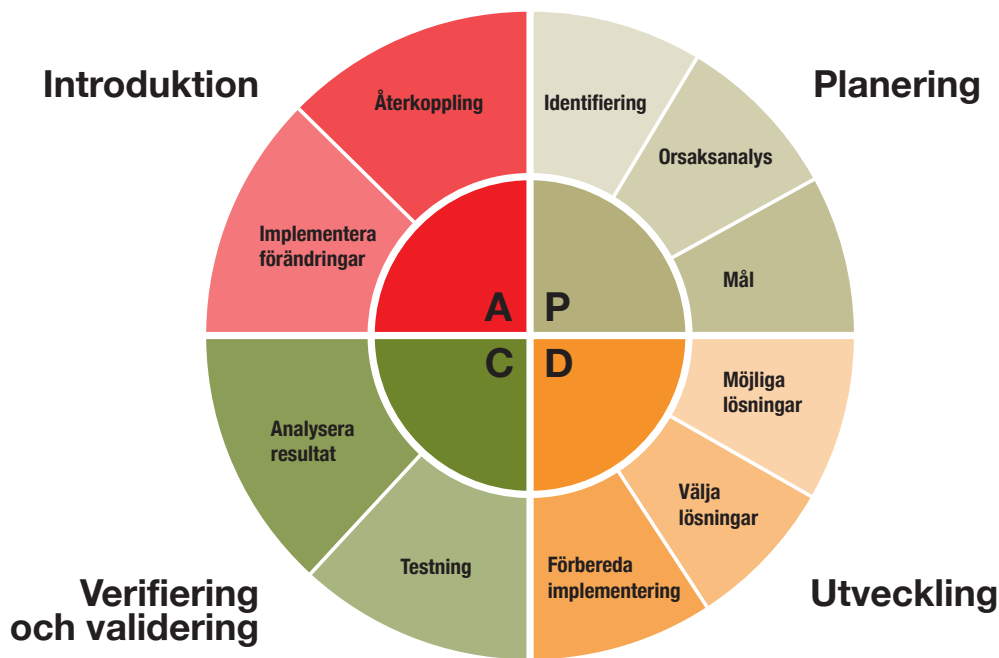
Introduktion

Planering

Återkoppling

Identifiering

Orsaksanalys

Implementera förändringar

Mål

A

P

C

D

Möjliga lösningar

Analysera resultat

Välja lösningar

Testning

Förbereda implementering

Verifiering och validering

Utveckling